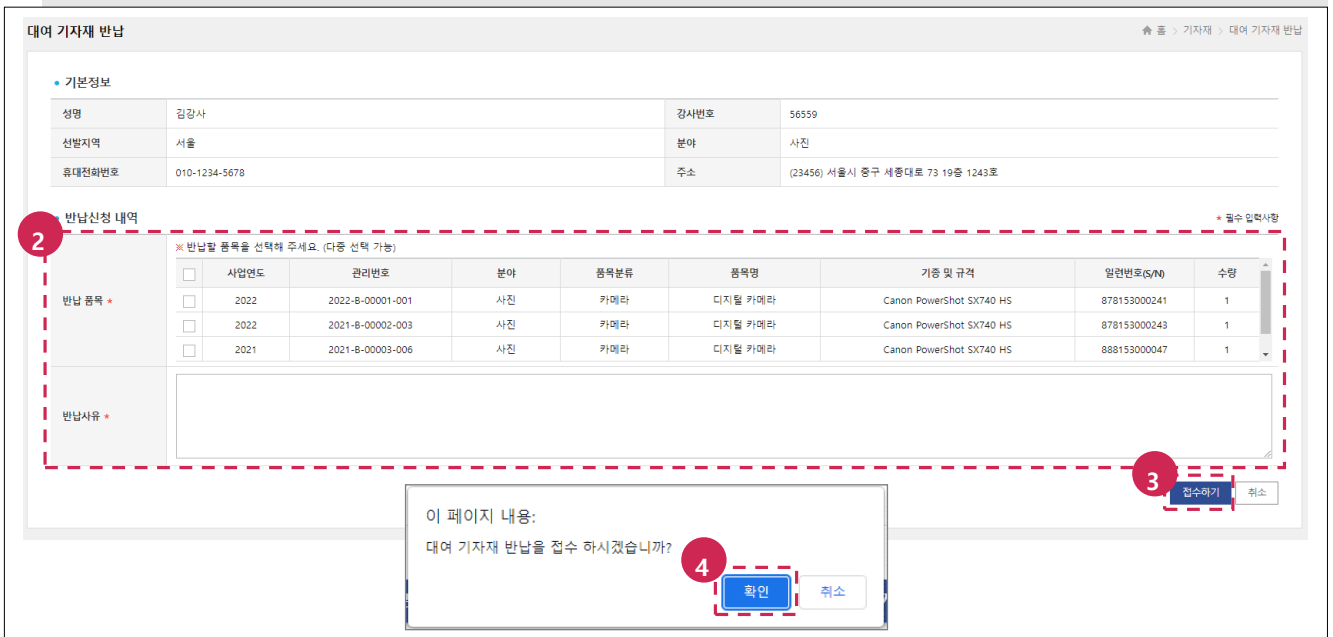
대여 기자재 반납

홈 > 기자재 > 대여 기자재 반납

기본정보

| 성명 | 김강사 | 강사번호 | 56559 |
|---|---|---|---|
| 선발지역 | 서울 | 분야 | 사진 |
| 휴대전화번호 | 010-1234-5678 | 주소 | (23456) 서울시 중구 세종대로 73 19층 1243호 |

반납신청 내역

* 필수 입력사항

2

반납 품목 *

※ 반납할 품목을 선택해 주세요. (다중 선택 가능)

| | 사업연도 | 관리번호 | 분야 | 품목분류 | 품목명 | 기종 및 규격 | 일련번호(S/N) | 수량 |
|---|---|---|---|---|---|---|---|---|
| | 2022 | 2022-B-00001-001 | 사진 | 카메라 | 디지털 카메라 | Canon PowerShot SX740 HS | 878153000241 | 1 |
| | 2022 | 2021-B-00002-003 | 사진 | 카메라 | 디지털 카메라 | Canon PowerShot SX740 HS | 878153000243 | 1 |
| | 2021 | 2021-B-00003-006 | 사진 | 카메라 | 디지털 카메라 | Canon PowerShot SX740 HS | 888153000047 | 1 |

반납사유 *

3

접수하기 취소

이 페이지 내용:

대여 기자재 반납을 접수 하시겠습니까?

4

확인 취소